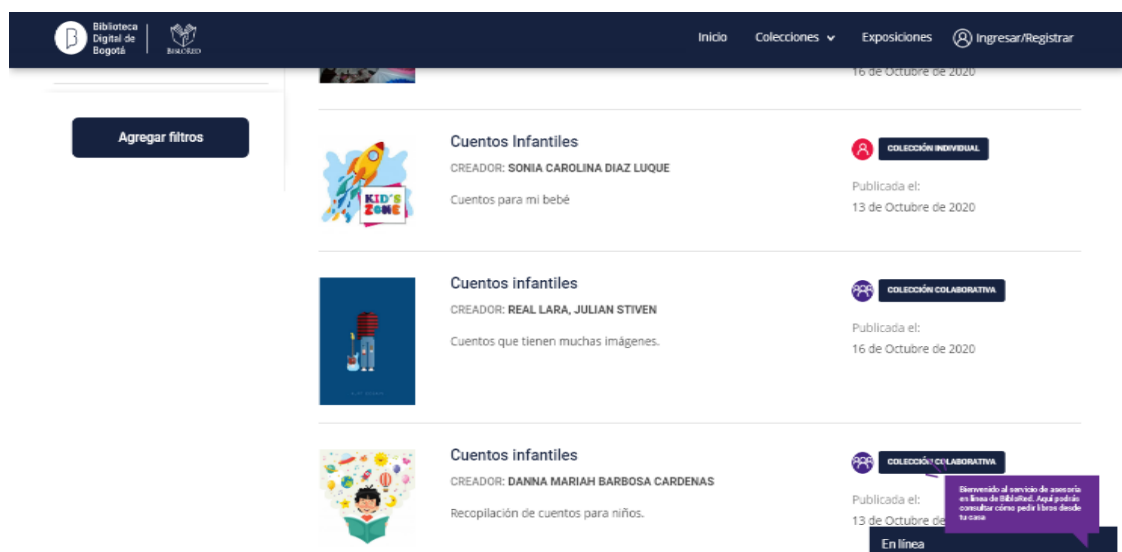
Biblioteca Digital de Bogotá

BIBLORED

Inicio Colecciones Exposiciones Ingresar/Registrar

16 de Octubre de 2020

Agregar filtros

KID'S ZONE

Cuentos Infantiles

CREADOR: SONIA CAROLINA DIAZ LUQUE

Cuentos para mi bebé

COLECCIÓN INDIVIDUAL

Publicada el:
13 de Octubre de 2020

Cuentos infantiles

CREADOR: REAL LARA, JULIAN STIVEN

Cuentos que tienen muchas imágenes.

COLECCIÓN COLABORATIVA

Publicada el:
16 de Octubre de 2020

Cuentos infantiles

CREADOR: DANNA MARIAH BARBOSA CARDENAS

Recopilación de cuentos para niños.

COLECCIÓN COLABORATIVA

Publicada el:
13 de Octubre de

Bienvenido al servicio de asesoría en línea de BibloRed. Aquí podrás consultar cómo pedir libros desde tu casa

En línea